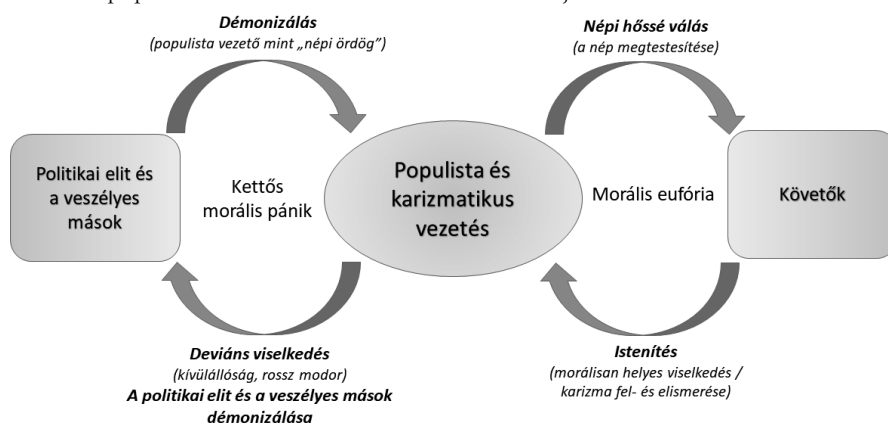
Démonizálás
(populista vezető mint „népi ördög”)

Népi hőssé válás
(a nép megtestesítése)

Politikai elit és a veszélyes mások

Kettős morális pánik

Populista és karizmatikus vezetés

Morális eufória

Követők

Deviáns viselkedés
(kívülállóság, rossz modor)
A politikai elit és a veszélyes mások démonizálása

Istenítés
(morálisan helyes viselkedés / karizma fel- és elismerése)